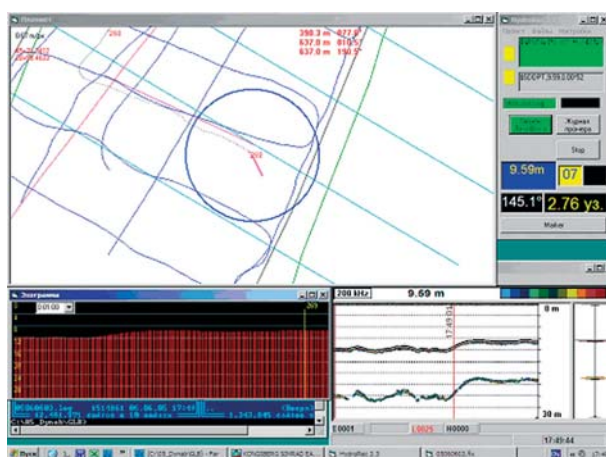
Планшет
657 м/ек
269
390.3 m 077.9°
637.0 m 610.5°
637.0 m 550.5°
269
9.59m
07
145.1°
2.76 уз.
Stop
Журнал промера
Майка
Эхограммы
D0100
269
C:\MS_Dyna\GLB\
200 kHz
9.69 m
8 m
17:49:01
30 m
E0001
L0025
N0000
17:49:44
Пуск
Hydrotrac 3.3
KONGSBERG SIMRAD EA